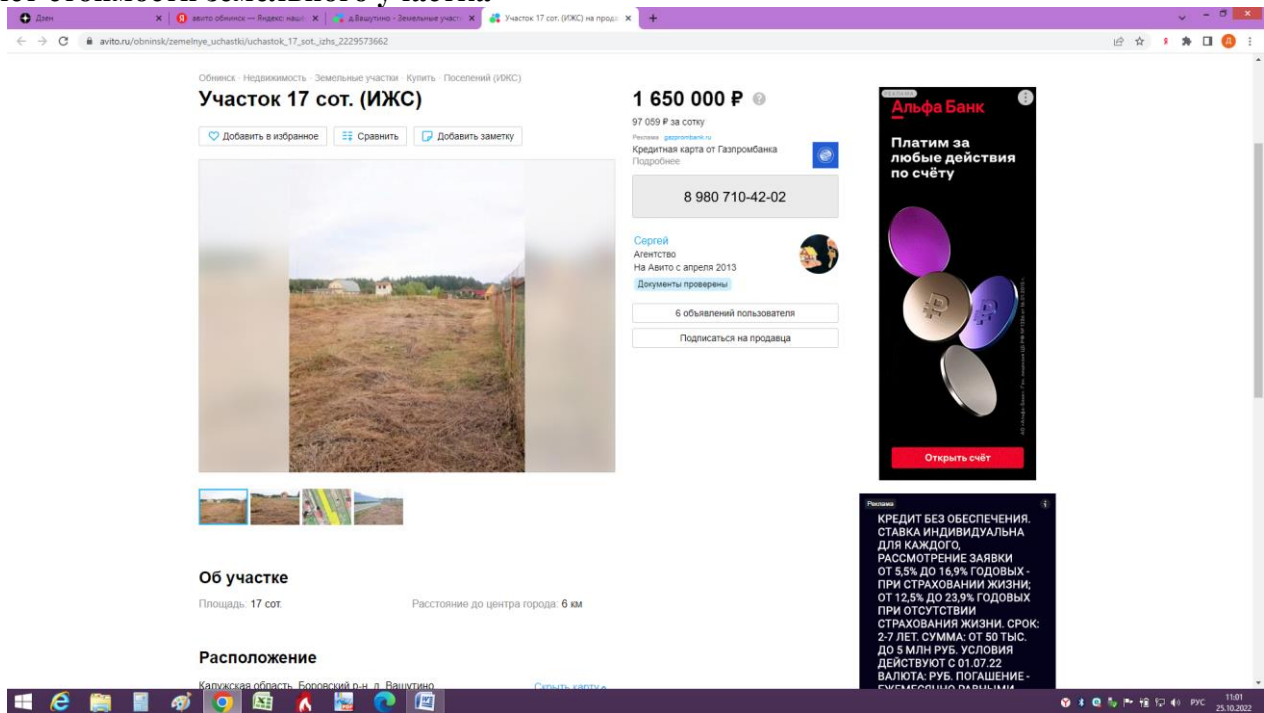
Дзен
авито обнинск — Яндекс: нашл
д.Вашутино - Земельные участ
Участок 17 сот. (ИЖС) на прода
avito.ru/obninsk/zemelnye_uchastki/uchastok_17_sot._izhs_2229573662

Обнинск · Недвижимость · Земельные участки · Купить · Поселений (ИЖС)

Участок 17 сот. (ИЖС)

Добавить в избранное
Сравнить
Добавить заметку

1 650 000 ₽

97 059 ₽ за сотку

Реклама · gazprombank.ru
Кредитная карта от Газпромбанка
Подробнее

8 980 710-42-02

Сергей
Агентство
На Авито с апреля 2013
Документы проверены

6 объявлений пользователя

Подписаться на продавца

Реклама
Альфа Банк
Платим за любые действия по счёту
Открыть счёт

Реклама
КРЕДИТ БЕЗ ОБЕСПЕЧЕНИЯ. СТАВКА ИНДИВИДУАЛЬНА ДЛЯ КАЖДОГО, РАССМОТРЕНИЕ ЗАЯВКИ ОТ 5,5% ДО 16,9% ГОДОВЫХ - ПРИ СТРАХОВАНИИ ЖИЗНИ; ОТ 12,5% ДО 23,9% ГОДОВЫХ ПРИ ОТСУТСТВИИ СТРАХОВАНИЯ ЖИЗНИ. СРОК: 2-7 ЛЕТ. СУММА: ОТ 50 ТЫС. ДО 5 МЛН РУБ. УСЛОВИЯ ДЕЙСТВУЮТ С 01.07.22 ВАЛЮТА: РУБ. ПОГАШЕНИЕ - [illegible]

Об участке

Площадь: 17 сот.
Расстояние до центра города: 6 км

Расположение

Калужская область, Боровский р-н, д. Вашутино
Скрыть картку

РУС
11:01
25.10.2022